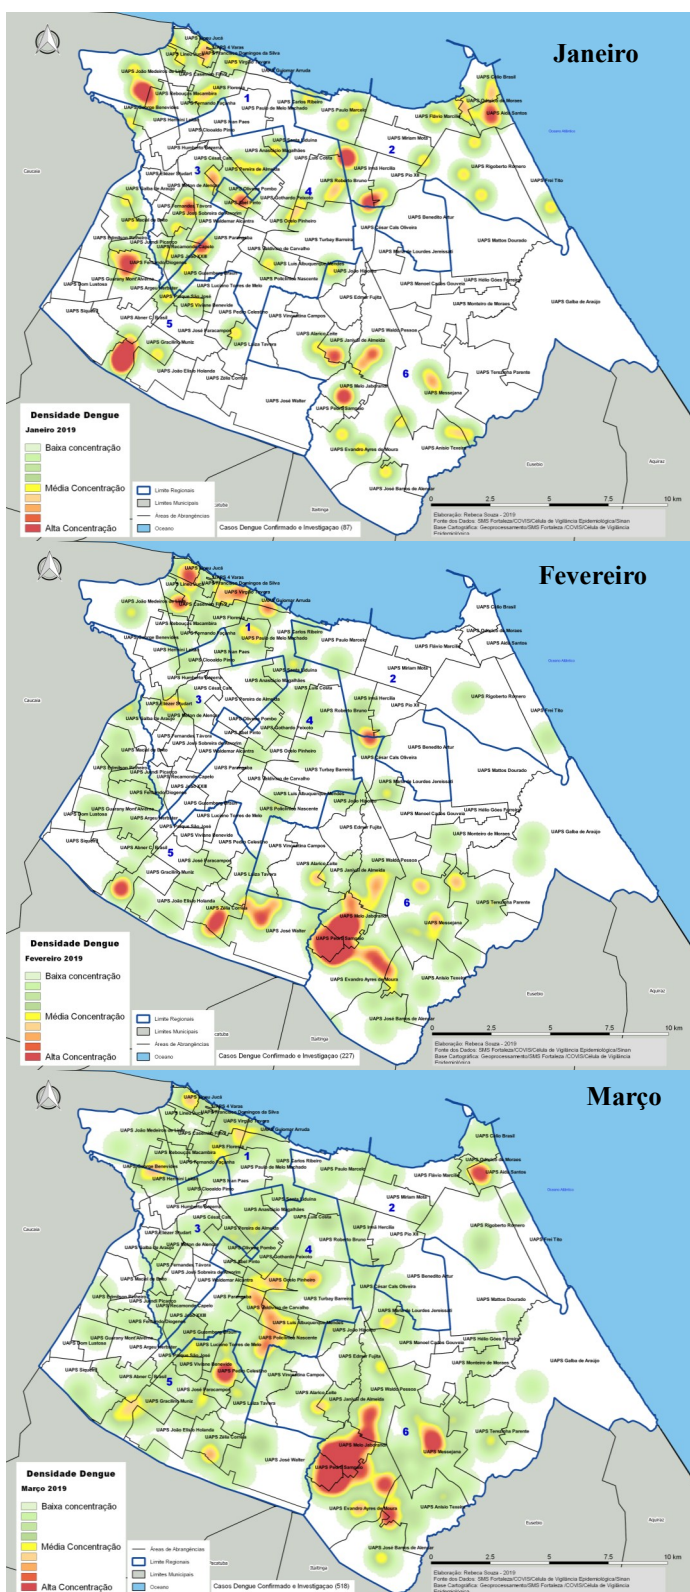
Janeiro

UAPS Aída Santos
UAPS Odorico de Moraes
UAPS Cláudio Brasil
UAPS Flávio Marcílio
UAPS Paulo Marcelo
UAPS Carlos Ribeiro
UAPS Miriam Mota
UAPS Rigoberto Romero
UAPS Frei Tito
UAPS Irmã Hercília
UAPS Pio XII
UAPS Roberto Bruno
UAPS Benedito Artur
UAPS César Cals Oliveira
UAPS Mattos Dourado
UAPS Turbay Barreira
UAPS Mariusa Lourdes Jereissati
UAPS Hélio Góes Ferreira
UAPS Manoel Carlos Gouveia
UAPS Galba de Araújo
UAPS Monteiro de Moraes
UAPS Edmar Fujita
UAPS Waldo Pessoa
UAPS Messejana
UAPS Terezinha Parente
UAPS Melo Jaborandi
UAPS Evandro Ayres de Moura
UAPS Anísio Teixeira
UAPS José Barros de Alencar
UAPS José Walter
UAPS Jurandir Picanço
UAPS João Medeiros de Lima
UAPS Siqueira
UAPS Graciliano Muniz
UAPS João Elísio Holanda
UAPS Zélia Correia
UAPS Luiza Távora
1
2
3
4
5
6

Densidade Dengue
Janeiro 2019
Baixa concentração
Média Concentração
Alta Concentração
Limite Regionais
Limites Municipais
Áreas de Abrangências
Oceano
Casos Dengue Confirmado e Investigação (87)
0 2.5 5 7.5 10 km
Elaboração: Rebeca Souza - 2019
Fonte dos Dados: SMS Fortaleza/COVIS/Célula de Vigilância Epidemiológica/Sinan
Base Cartográfica: Geoprocessamento/SMS Fortaleza /COVIS/Célula de Vigilância Epidemiológica

Fevereiro

Densidade Dengue
Fevereiro 2019
Baixa concentração
Média Concentração
Alta Concentração
Limite Regionais
Limites Municipais
Áreas de Abrangências
Oceano
Casos Dengue Confirmado e Investigaçao (227)
0 2.5 5 7.5 10 km
Elaboração: Rebeca Souza - 2019
Fonte dos Dados: SMS Fortaleza/COVIS/Célula de Vigilância Epidemiológica/Sinan
Base Cartográfica: Geoprocessamento/SMS Fortaleza /COVIS/Célula de Vigilância Epidemiológica

Março

Densidade Dengue
Março 2019
Baixa concentração
Média Concentração
Alta Concentração
Áreas de Abrangências
Limite Regionais
Limites Municipais
Oceano
Casos Dengue Confirmado e Investigação (518)
Elaboração: Rebeca Souza - 2019
Fonte dos Dados: SMS Fortaleza/COVIS/Célula de Vigilância Epidemiológica/Sinan
Base Cartográfica: Geoprocessamento/SMS Fortaleza /COVIS/Célula de Vigilância Epidemiológica